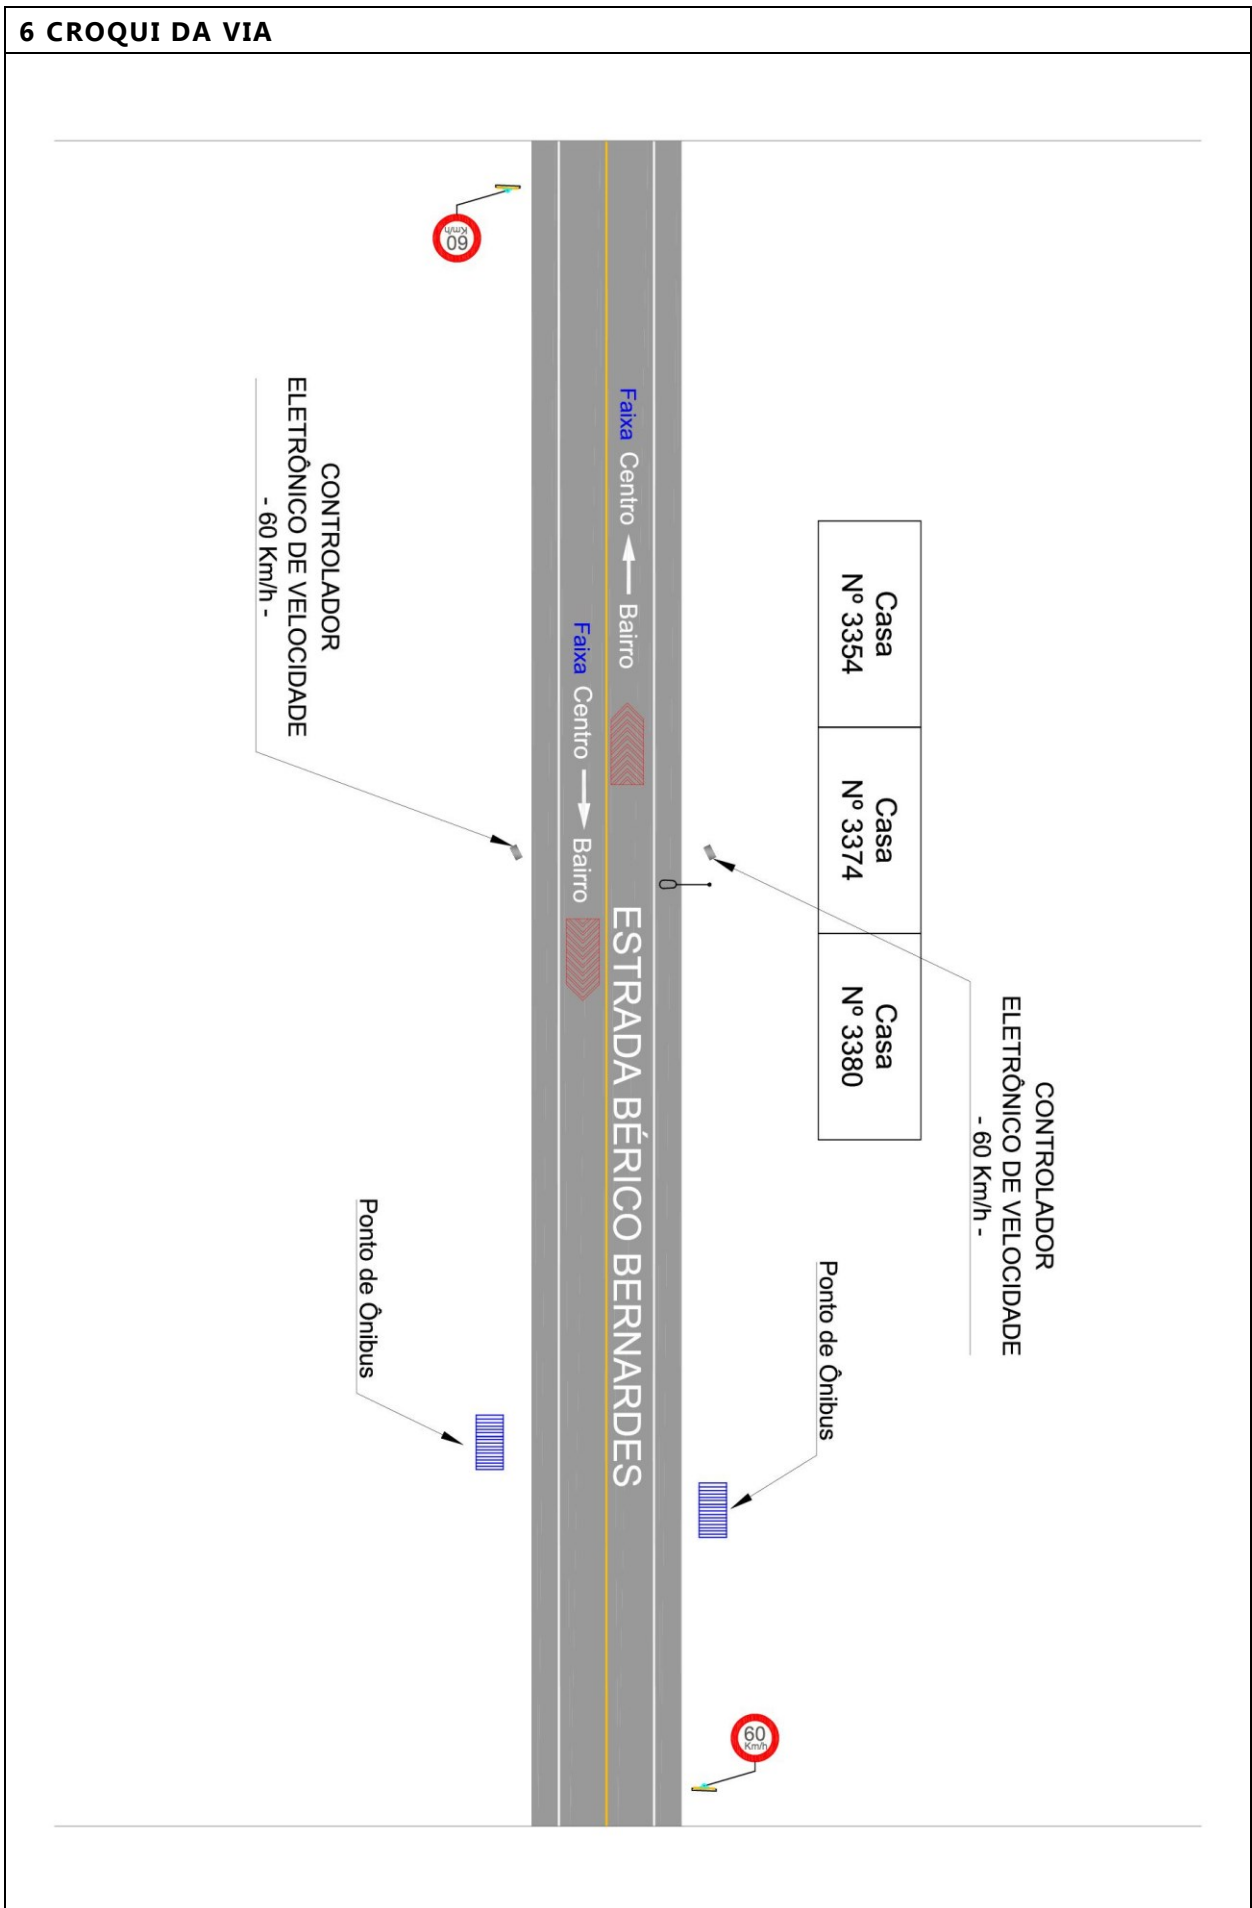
6 CROQUI DA VIA

60 Km/h

CONTROLADOR ELETRÔNICO DE VELOCIDADE - 60 Km/h -

Faixa Centro ← Bairro

Faixa Centro → Bairro

Casa Nº 3354

Casa Nº 3374

Casa Nº 3380

ESTRADA BÉRICO BERNARDES

CONTROLADOR ELETRÔNICO DE VELOCIDADE - 60 Km/h -

Ponto de Ônibus

Ponto de Ônibus

60 Km/h